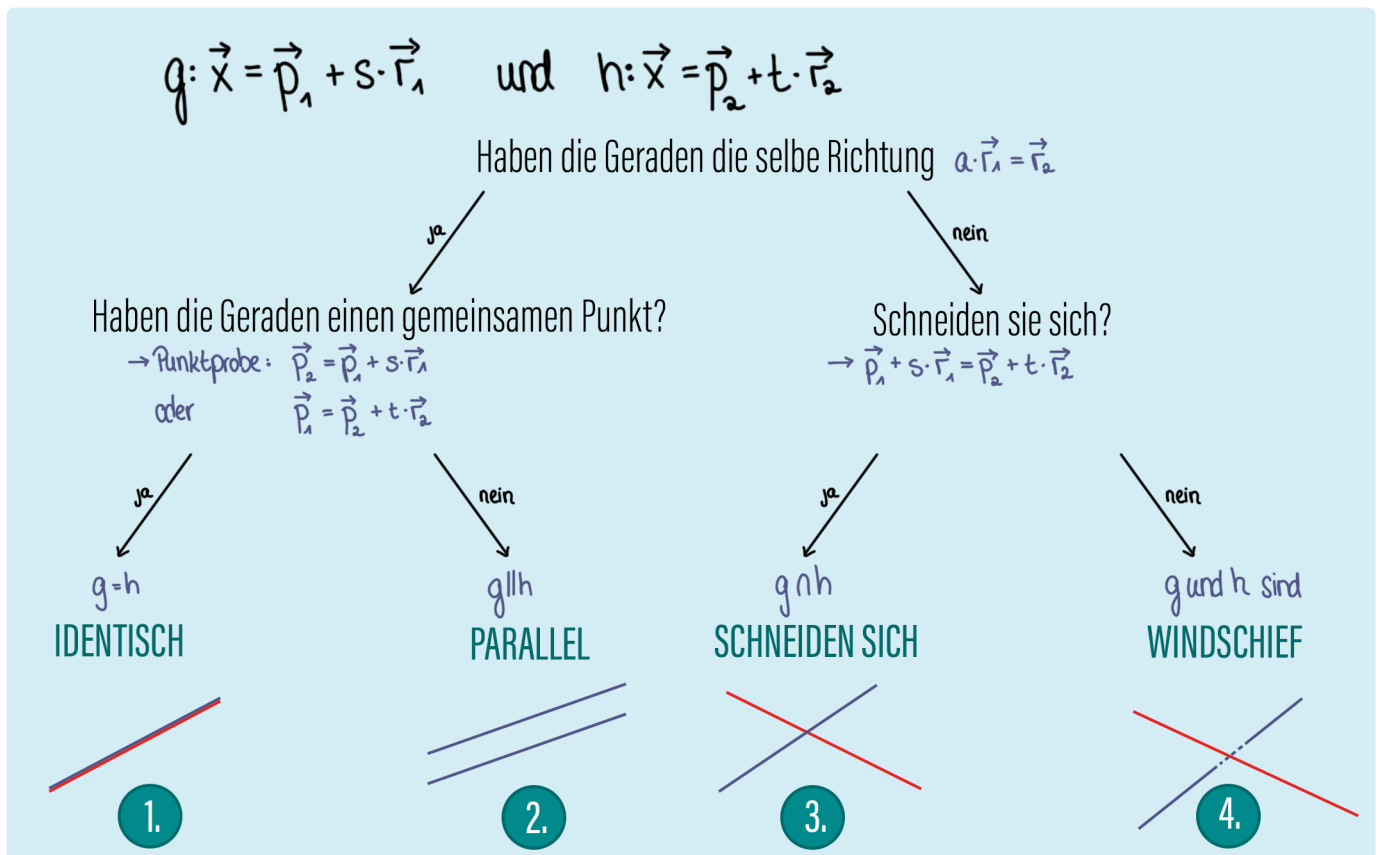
$g: \vec{x} = \vec{p}_1 + s \cdot \vec{r}_1$ und $h: \vec{x} = \vec{p}_2 + t \cdot \vec{r}_2$

Haben die Geraden die selbe Richtung $a \cdot \vec{r}_1 = \vec{r}_2$

ja

nein

Haben die Geraden einen gemeinsamen Punkt?

→ Punktprobe: $\vec{p}_2 = \vec{p}_1 + s \cdot \vec{r}_1$
oder $\vec{p}_1 = \vec{p}_2 + t \cdot \vec{r}_2$

Schneiden sie sich?

→ $\vec{p}_1 + s \cdot \vec{r}_1 = \vec{p}_2 + t \cdot \vec{r}_2$

ja

nein

ja

nein

$g = h$
IDENTISCH

$g \parallel h$
PARALLEL

$g \cap h$
SCHNEIDEN SICH

g und h sind
WINDSCHIEF

1.

2.

3.

4.